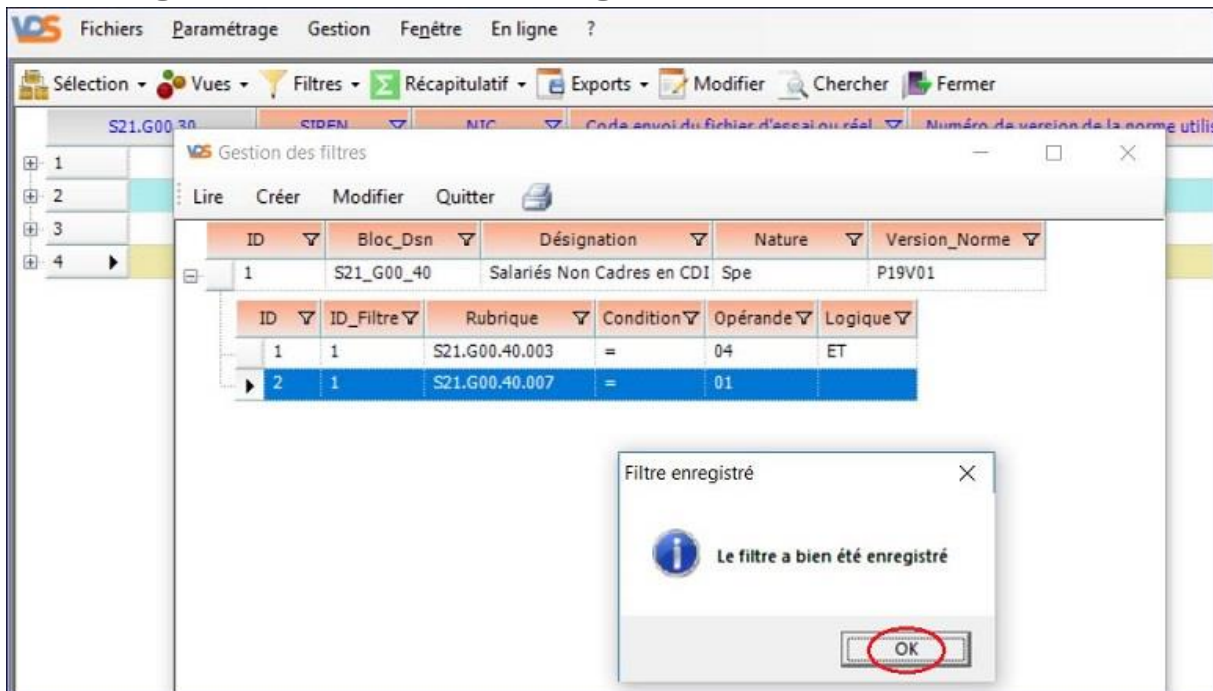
VDS Fichiers Paramétrage Gestion Fenêtre En ligne ?

Sélection Vues Filtres Récapitulatif Exports Modifier Chercher Fermer

S21.G00.30 SIREN NIC Code envoi du fichier d'essai ou réel Numéro de version de la norme utilis

1
2
3
4

VDS Gestion des filtres

Lire Créer Modifier Quitter

| ID | Bloc_Dsn | Désignation | Nature | Version_Norme |
|---|---|---|---|---|
| 1 | S21_G00_40 | Salariés Non Cadres en CDI | Spe | P19V01 |

| ID | ID_Filtre | Rubrique | Condition | Opérande | Logique |
|---|---|---|---|---|---|
| 1 | 1 | S21.G00.40.003 | = | 04 | ET |
| 2 | 1 | S21.G00.40.007 | = | 01 | |

Filtre enregistré

Le filtre a bien été enregistré

OK